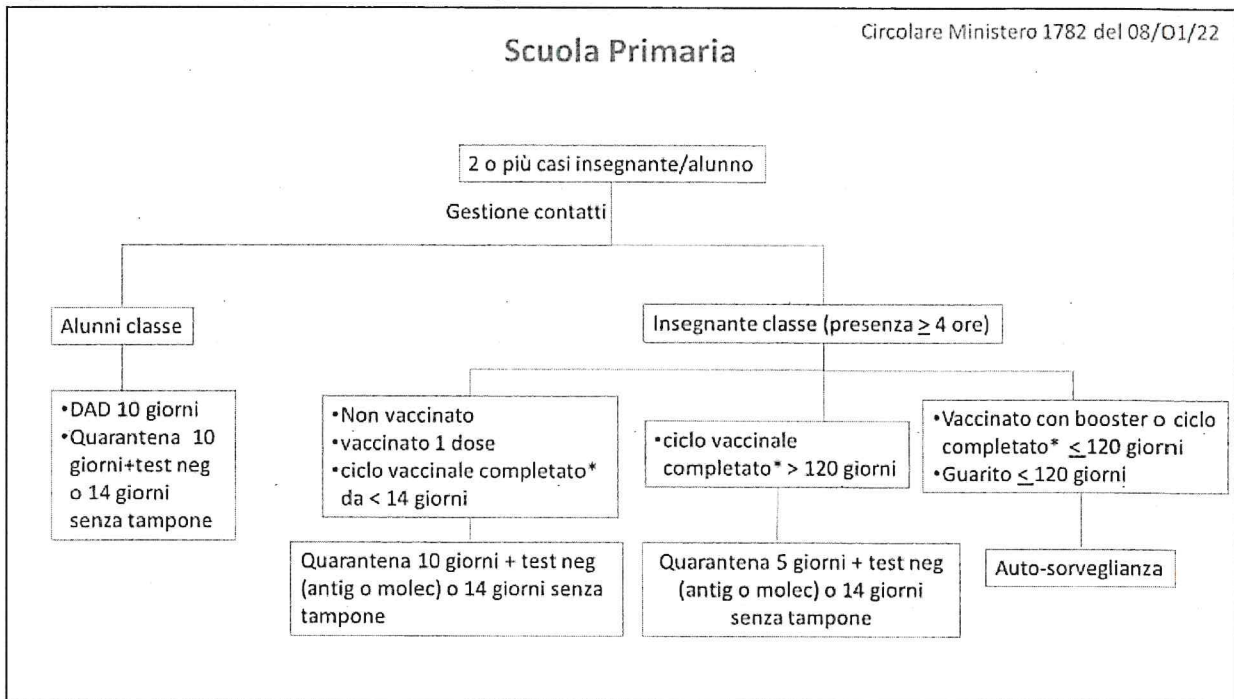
Circolare Ministero 1782 del 08/01/22

Scuola Primaria

2 o più casi insegnante/alunno

Gestione contatti

Alunni classe

Insegnante classe (presenza $\geq$ 4 ore)

•DAD 10 giorni
•Quarantena 10 giorni+test neg o 14 giorni senza tampone

•Non vaccinato
•vaccinato 1 dose
•ciclo vaccinale completato* da < 14 giorni

•ciclo vaccinale completato* > 120 giorni

•Vaccinato con booster o ciclo completato* $\leq$ 120 giorni
•Guarito $\leq$ 120 giorni

Quarantena 10 giorni + test neg (antig o molec) o 14 giorni senza tampone

Quarantena 5 giorni + test neg (antig o molec) o 14 giorni senza tampone

Auto-sorveglianza